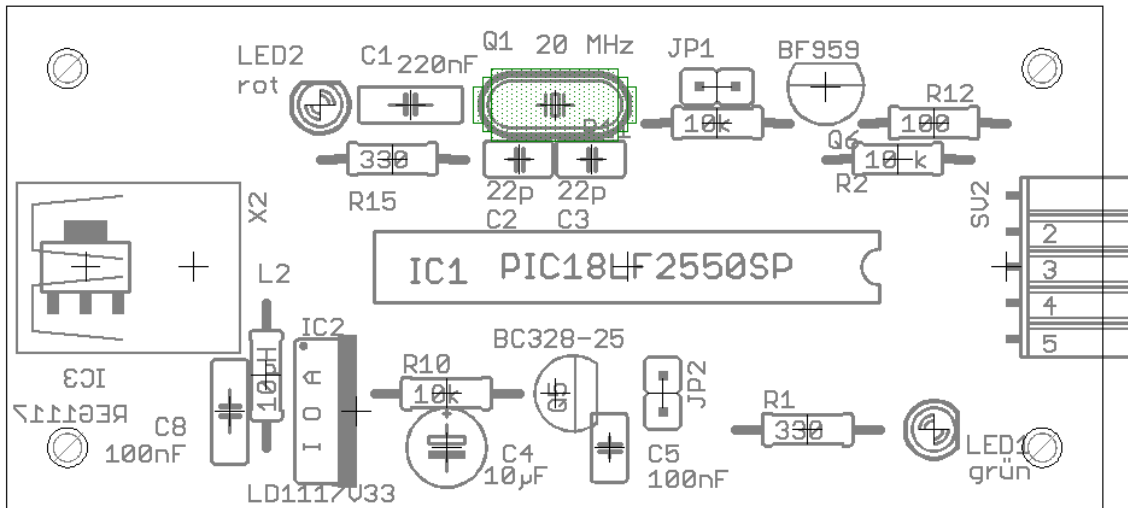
LED2
rot
C1 220nF
Q1 20 MHz
JP1
BF959
R12
100
10k
R1
330
R15
22p
22p
C2
C3
Q6
10k
R2
X2
SV2
2
3
4
5
IC1 PIC18LF2550SP
L2
IC3
REG1117
C8
100nF
10µH
IC2
I O A
R10
10k
BC328-25
Q5
JP2
R1
330
C4
10µF
C5
100nF
LED1
grün
LD1117V33